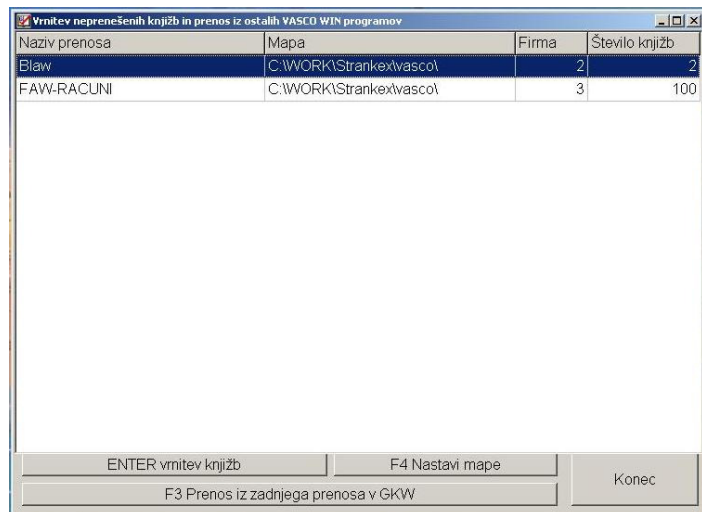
Vrnitev neprenešenih knjižb in prenos iz ostalih VASCO WIN programov

| Naziv prenosa | Mapa | Firma | Število knjižb |
|---|---|---|---|
| Blaw | C:\WORK\Strankex\vasco\ | 2 | 2 |
| FAW-RACUNI | C:\WORK\Strankex\vasco\ | 3 | 100 |

ENTER vrnitev knjižb
F4 Nastavi mape
Konec
F3 Prenos iz zadnjega prenosa v GKW